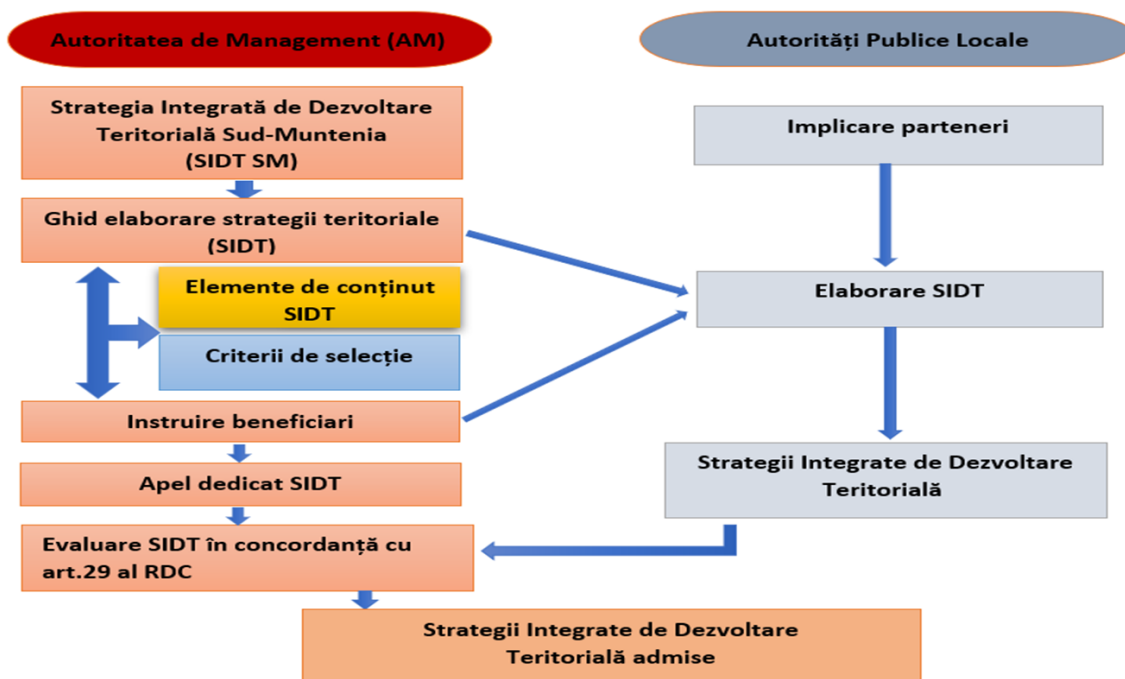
Autoritatea de Management (AM)

Autorități Publice Locale

Strategia Integrată de Dezvoltare Teritorială Sud-Muntenia (SIDT SM)

Ghid elaborare strategii teritoriale (SIDT)

Elemente de conținut SIDT

Criterii de selecție

Instruire beneficiari

Apel dedicat SIDT

Evaluare SIDT în concordanță cu art.29 al RDC

Implicare parteneri

Elaborare SIDT

Strategii Integrate de Dezvoltare Teritorială

Strategii Integrate de Dezvoltare Teritorială admise